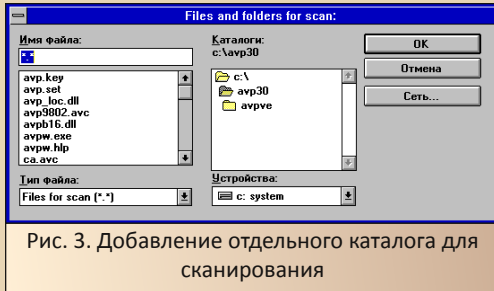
Files and folders for scan:

Имя файла:
*.*

avp.key
avp.set
avp_loc.dll
avp9802.avc
avpb16.dll
avpw.exe
avpw.hlp
ca.avc

Тип файла:
Files for scan (*.*)

Каталоги:
c:\avp30

c:\
avp30
avpve

Устройства:
c: system

OK
Отмена
Сеть...

Рис. 3. Добавление отдельного каталога для сканирования